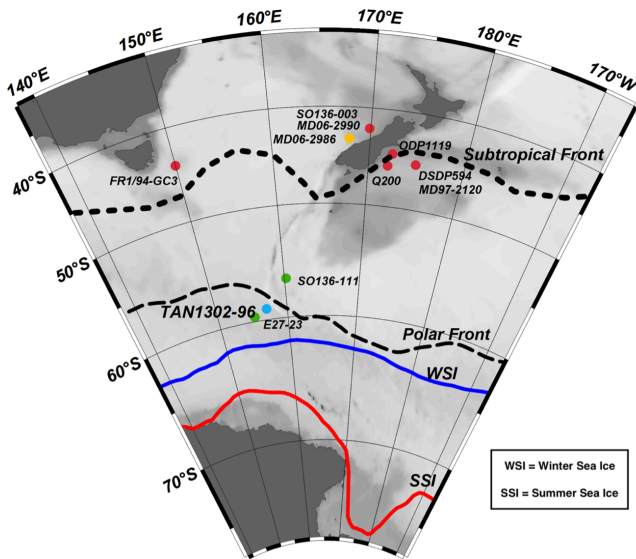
140°E
150°E
160°E
170°E
180°E
170°W
SO136-003
MD06-2990
MD06-2986
ODP1119
Subtropical Front
FR1/94-GC3
Q200
DSDP594
MD97-2120
40°S
50°S
SO136-111
TAN1302-96
E27-23
Polar Front
60°S
WSI
70°S
SSI
WSI = Winter Sea Ice
SSI = Summer Sea Ice